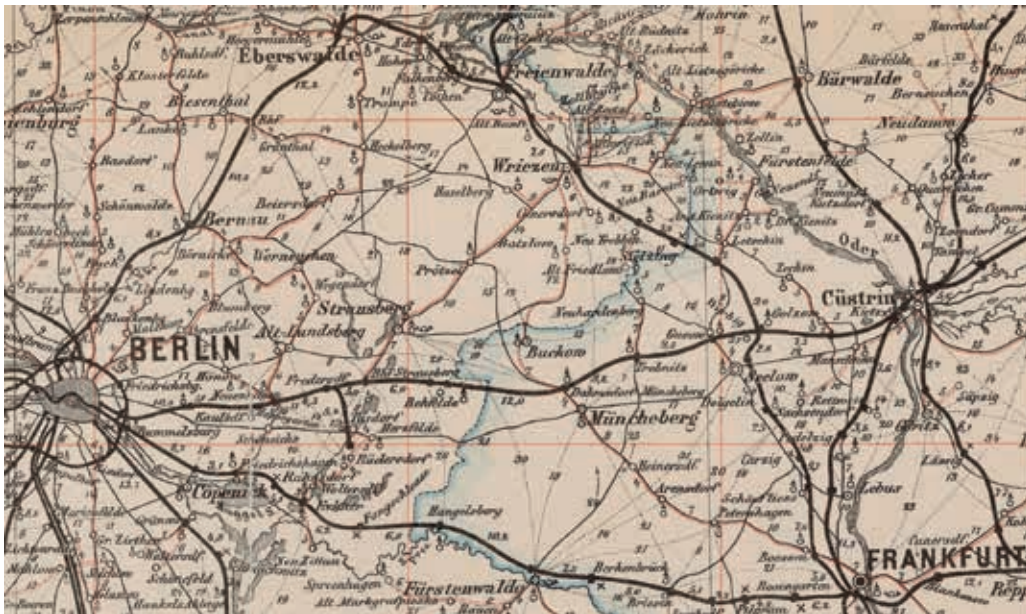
Eberswalde
Freienwalde
Bärwalde
Neudamm
Biesenthal
Klosterfelde
Bernau
Wriezen
Fürstenfelde
Grüntal
Trampe
Haselberg
Oder
Cüstrin
Werneuchen
Strausberg
Prötzel
Neu Trebbin
Alt Friedland
Letschin
Alt Landsberg
BERLIN
Buckow
Müncheberg
Seelow
Gusow
Golzow
Rüdersdorf
Copenick
Hangelsberg
Lebus
Fürstenwalde
FRANKFURT
Arensdorf
Trebnitz
Dahmsdorf
Petershagen
Rosengarten
Berkenbrück
Hoppegarten
Zollin
Zechin
Kietz
Manschnow
Görlitz
Podelzig
Zernsdorf
Alt Ranft
Neuenhagen
Eggersdorf
Tasdorf
Herzfelde
Rehfelde
Kagel
Erkner
Zepernick
Schwanebeck
Blumberg
Mehrow
Friedrichshagen
Ranfurt
Tempelhof